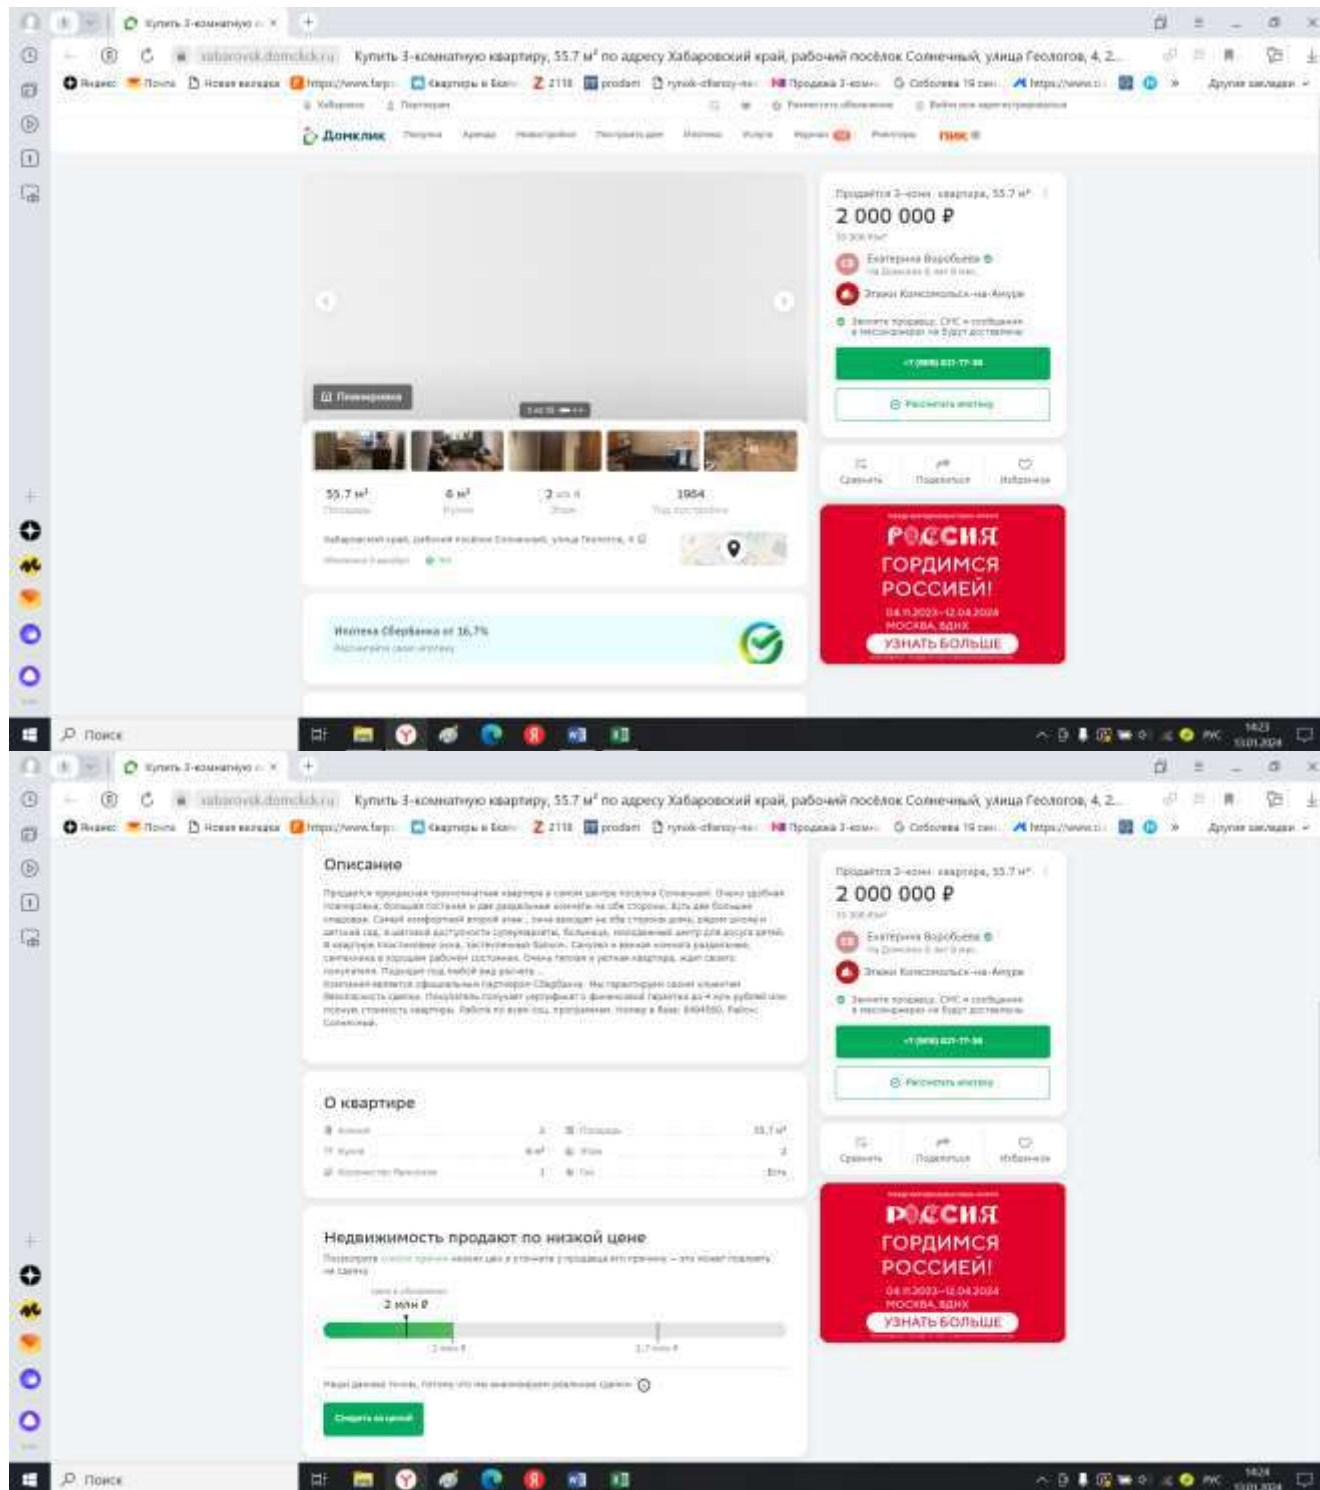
Купить 3-комнатную ×

Купить 3-комнатную квартиру, 55,7 м² по адресу Хабаровский край, рабочий посёлок Солнечный, улица Геологов, 4, 2...

Яндекс Почта Новая вкладка https://www.farp... Квартиры в Бол... Z 2118 prodam rynok-dfersky-... Продажа 3-комн... Собаева 19 сан... https://www.c... » Другие закладки

Домклик

Продаётся 3-комн. квартира, 55,7 м²
2 000 000 ₽
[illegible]
Екатерина Воробьева
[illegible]
Этажи Комсомольск-на-Амуре
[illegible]
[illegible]
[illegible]

Сравнить Поделиться Избранное

Планировка

55,7 м²
6 м²
2 из 4
1984

Хабаровский край, рабочий посёлок Солнечный, улица Геологов, 4, 2

Ипотека Сбербанка от 16,7%
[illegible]

РОССИЯ
ГОРДИМСЯ РОССИЕЙ!
04.11.2023–12.04.2024
МОСКВА, ВДНХ
УЗНАТЬ БОЛЬШЕ

Поиск

14:23

Купить 3-комнатную ×

Купить 3-комнатную квартиру, 55,7 м² по адресу Хабаровский край, рабочий посёлок Солнечный, улица Геологов, 4, 2...

Описание

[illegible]

Продаётся 3-комн. квартира, 55,7 м²
2 000 000 ₽
Екатерина Воробьева
Этажи Комсомольск-на-Амуре

Сравнить Поделиться Избранное

О квартире

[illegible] 3 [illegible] 55,7 м²
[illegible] 6 м² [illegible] 2
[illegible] 1 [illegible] 1984

Недвижимость продают по низкой цене

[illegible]

2 млн ₽

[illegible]

РОССИЯ
ГОРДИМСЯ РОССИЕЙ!
04.11.2023–12.04.2024
МОСКВА, ВДНХ
УЗНАТЬ БОЛЬШЕ

Поиск

14:24